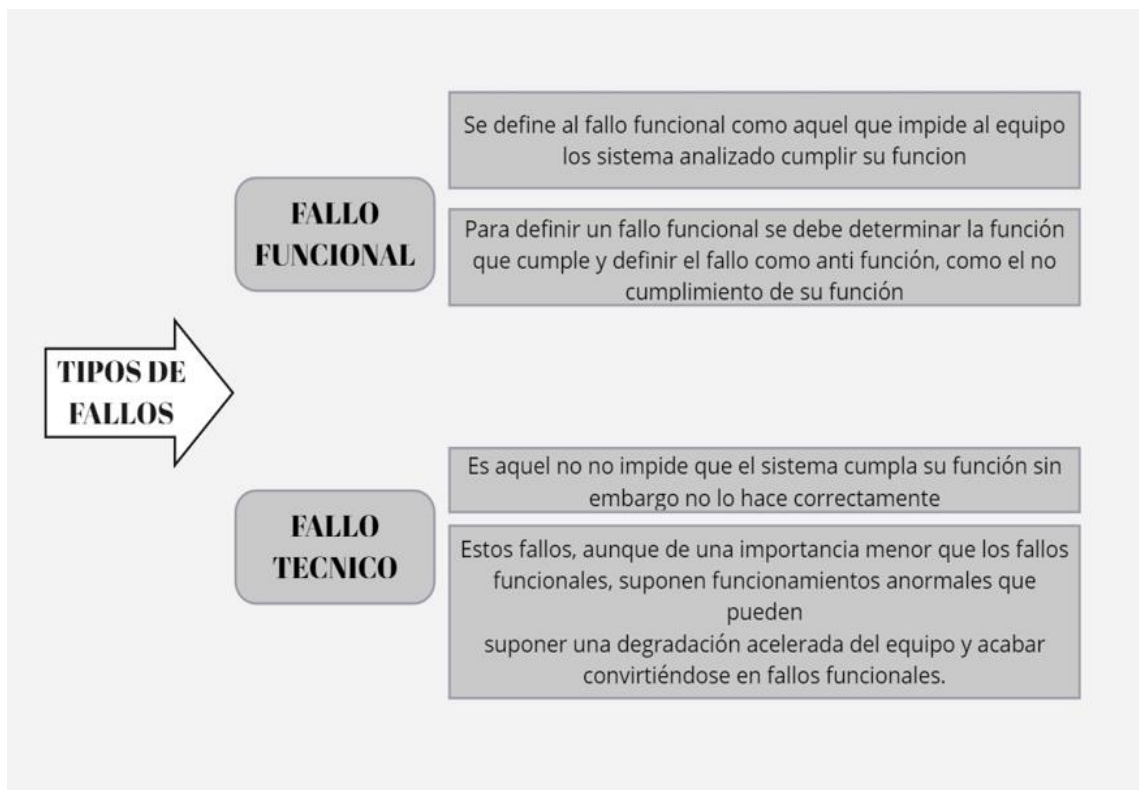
TIPOS DE FALLOS

FALLO FUNCIONAL

Se define al fallo funcional como aquel que impide al equipo los sistema analizado cumplir su funcion

Para definir un fallo funcional se debe determinar la función que cumple y definir el fallo como anti función, como el no cumplimiento de su función

FALLO TECNICO

Es aquel no no impide que el sistema cumpla su función sin embargo no lo hace correctamente

Estos fallos, aunque de una importancia menor que los fallos funcionales, suponen funcionamientos anormales que pueden
suponer una degradación acelerada del equipo y acabar convirtiéndose en fallos funcionales.